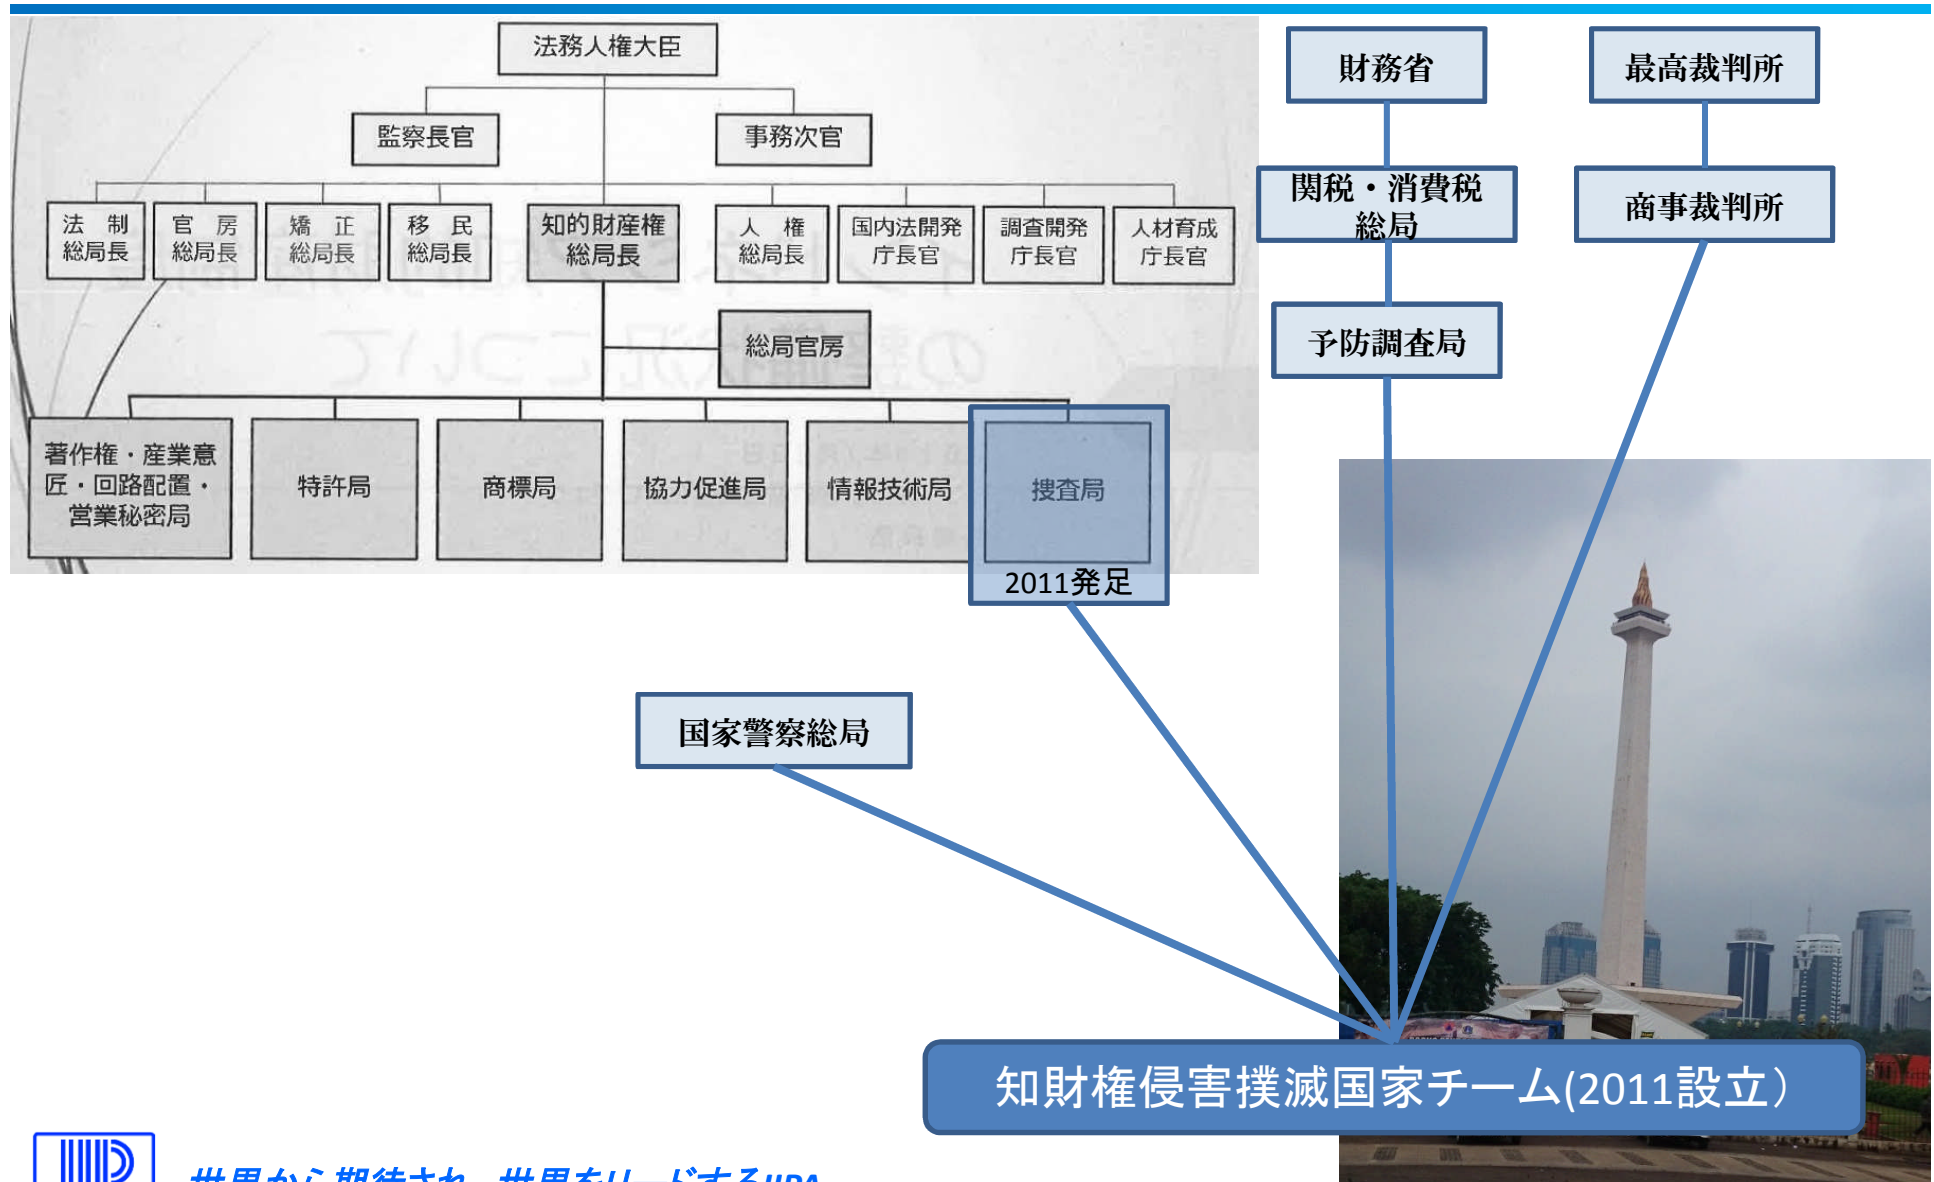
法務人権大臣

監察長官

事務次官

法 制 総局長

官 房 総局長

矯 正 総局長

移 民 総局長

知的財産権 総局長

人 権 総局長

国内法開発 庁長官

調査開発 庁長官

人材育成 庁長官

総局官房

著作権・産業意匠・回路配置・営業秘密局

特許局

商標局

協力促進局

情報技術局

捜査局

2011発足

財務省

関税・消費税総局

予防調査局

最高裁判所

商事裁判所

国家警察総局

知財権侵害撲滅国家チーム(2011設立)

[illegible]